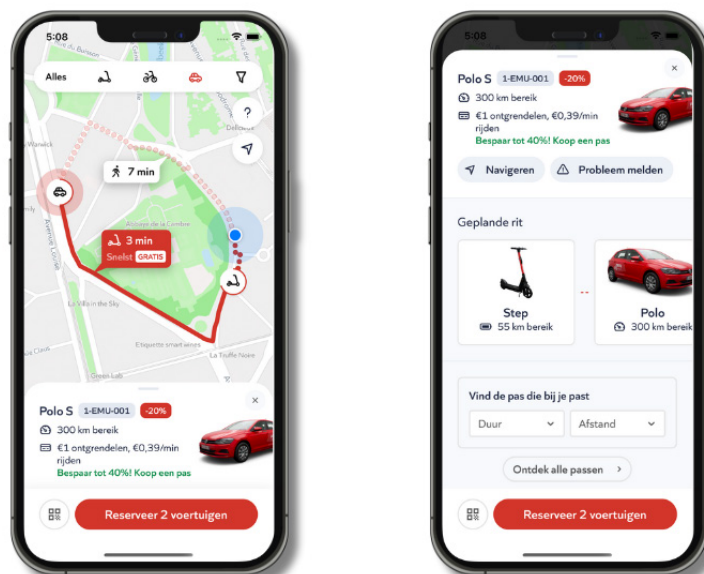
5:08

Alles

?

7 min

3 min
Snelst GRATIS

Polo S 1-EMU-001 -20%
300 km bereik
€1 ontgrendelen, €0,39/min rijden
Bespaar tot 40%! Koop een pas

Reserveer 2 voertuigen

5:08

Polo S 1-EMU-001 -20%
300 km bereik
€1 ontgrendelen, €0,39/min rijden
Bespaar tot 40%! Koop een pas

Navigeren Probleem melden

Geplande rit

Step
55 km bereik

Polo
300 km bereik

Vind de pas die bij je past
Duur
Afstand

Ontdek alle passen

Reserveer 2 voertuigen